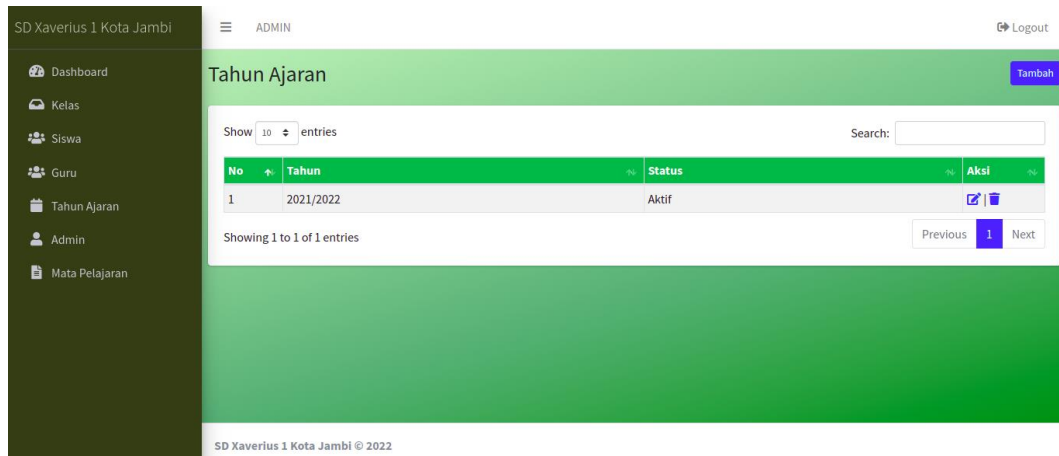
SD Xaverius 1 Kota Jambi

Dashboard
Kelas
Siswa
Guru
Tahun Ajaran
Admin
Mata Pelajaran

ADMIN

Logout

Tahun Ajaran

Tambah

Show 10 entries

Search:

| No | Tahun | Status | Aksi |
|---|---|---|---|
| 1 | 2021/2022 | Aktif | |

Showing 1 to 1 of 1 entries

Previous 1 Next

SD Xaverius 1 Kota Jambi © 2022